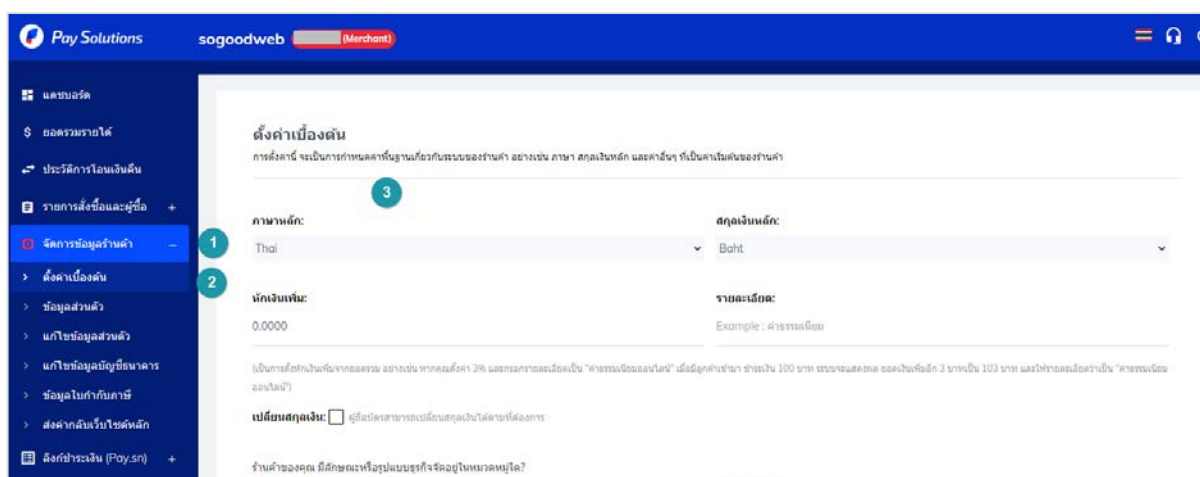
Pay Solutions

sogoodweb (Merchant)

แดชบอร์ด

ยอดรวมรายได้

ประวัติการโอนเงินคืน

รายการสั่งซื้อและผู้ซื้อ +

จัดการข้อมูลร้านค้า –

ตั้งค่าเบื้องต้น

ข้อมูลส่วนตัว

แก้ไขข้อมูลส่วนตัว

แก้ไขข้อมูลบัญชีธนาคาร

ข้อมูลใบกำกับภาษี

ส่งค่ากลับเว็บไซต์หลัก

ลิงก์ชำระเงิน (Pay.sn) +

1

2

3

ตั้งค่าเบื้องต้น

การตั้งค่านี้ จะเป็นการกำหนดค่าพื้นฐานเกี่ยวกับระบบของร้านค้า อย่างเช่น ภาษา สกุลเงินหลัก และค่าอื่นๆ ที่เป็นค่าเริ่มต้นของร้านค้า

ภาษาหลัก:

Thai

สกุลเงินหลัก:

Baht

หักเงินเพิ่ม:

0.0000

รายละเอียด:

Example : ค่าธรรมเนียม

(เป็นการตั้งหักเงินเพิ่มจากยอดรวม อย่างเช่น หากคุณตั้งค่า 3% และกรอกรายละเอียดเป็น "ค่าธรรมเนียมออนไลน์" เมื่อมีลูกค้าชำระ ชำระเงิน 100 บาท ระบบจะแสดงผล ยอดเงินเพิ่มอีก 3 บาทเป็น 103 บาท และให้รายละเอียดว่าเป็น "ค่าธรรมเนียมออนไลน์")

เปลี่ยนสกุลเงิน: ผู้ถือบัตรสามารถเปลี่ยนสกุลเงินได้ตามที่ต้องการ

ร้านค้าของคุณ มีลักษณะหรือรูปแบบธุรกิจจัดอยู่ในหมวดหมู่ใด?